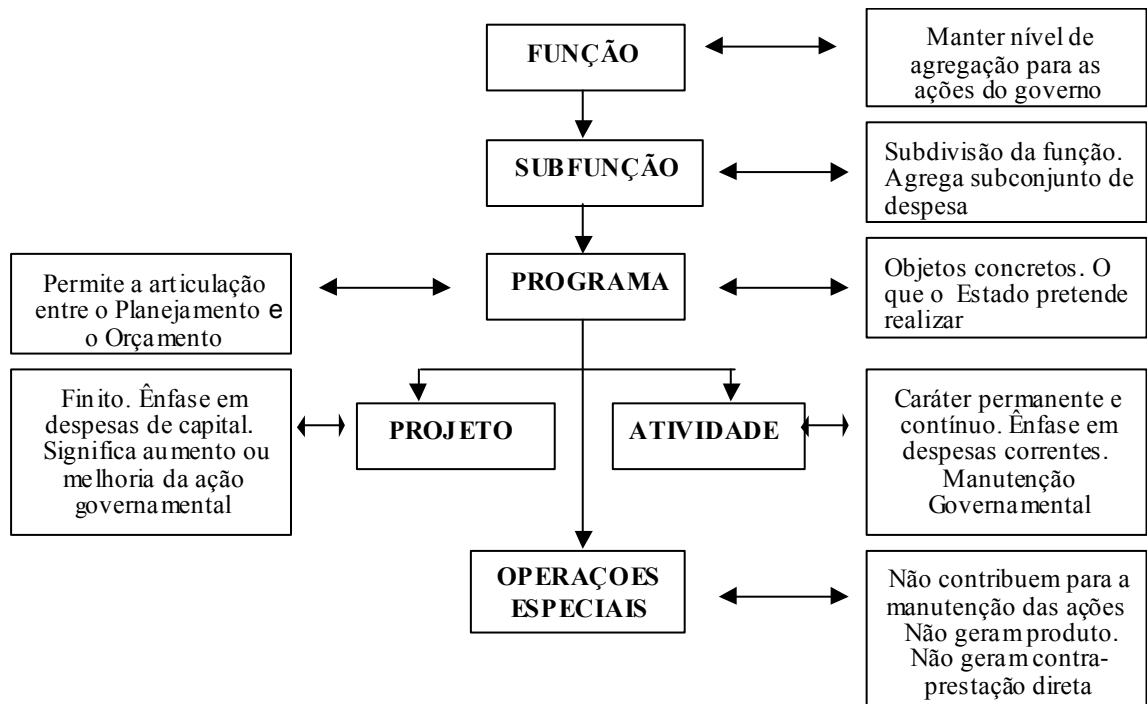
FUNÇÃO

Manter nível de agregação para as ações do governo

SUBFUNÇÃO

Subdivisão da função. Agrega subconjunto de despesa

Permite a articulação entre o Planejamento e o Orçamento

PROGRAMA

Objetos concretos. O que o Estado pretende realizar

Finito. Ênfase em despesas de capital. Significa aumento ou melhoria da ação governamental

PROJETO

ATIVIDADE

Caráter permanente e contínuo. Ênfase em despesas correntes. Manutenção Governamental

OPERAÇOES ESPECIAIS

Não contribuem para a manutenção das ações Não geram produto. Não geram contraprestação direta